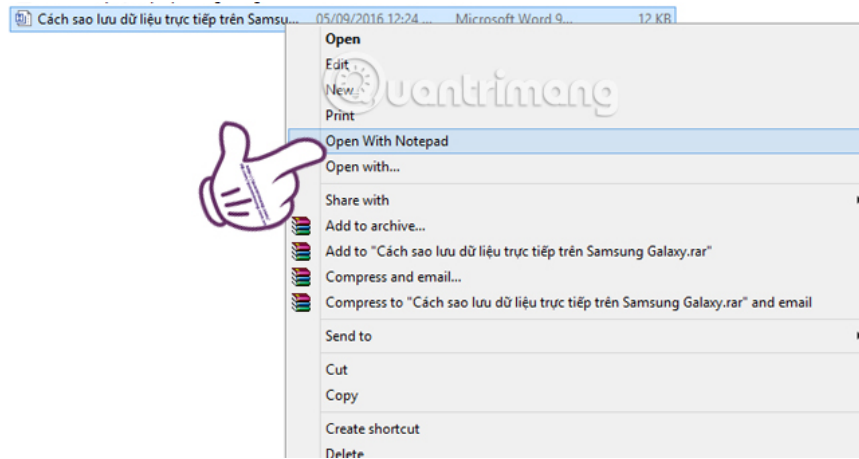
Cách sao lưu dữ liệu trực tiếp trên Samsu... 05/09/2016 12:24 ... Microsoft Word 9... 12 KB

Open
Edit
New
Print
Open With Notepad
Open with...
Share with
Add to archive...
Add to "Cách sao lưu dữ liệu trực tiếp trên Samsung Galaxy.rar"
Compress and email...
Compress to "Cách sao lưu dữ liệu trực tiếp trên Samsung Galaxy.rar" and email
Send to
Cut
Copy
Create shortcut
Delete

Quantrimang